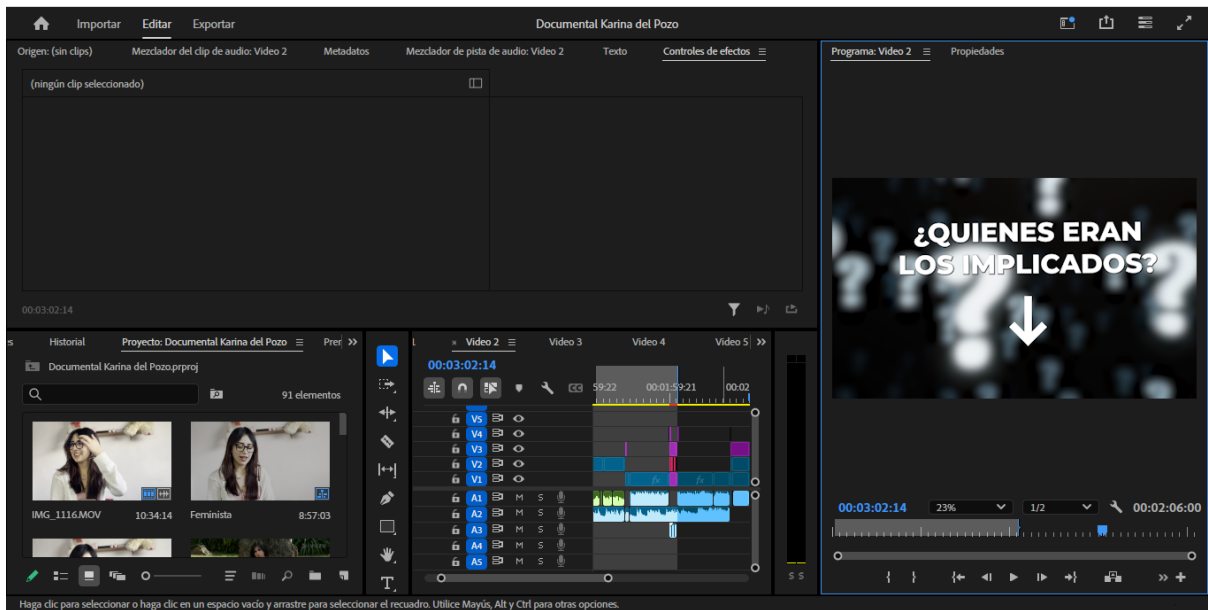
Importar Editar Exportar

Documental Karina del Pozo

Origen: (sin clips) Mezclador del clip de audio: Video 2 Metadatos Mezclador de pista de audio: Video 2 Texto Controles de efectos

(ningún clip seleccionado)

00:03:02:14

Programa: Video 2 Propiedades

¿QUIENES ERAN LOS IMPLICADOS?

00:03:02:14 23% 1/2 00:02:06:00

Historial Proyecto: Documental Karina del Pozo Prer

Documental Karina del Pozo.prproj

91 elementos

IMG_1116.MOV 10:34:14 Feminista 8:57:03

Video 2 Video 3 Video 4 Video 5

00:03:02:14

59:22 00:01:59:21 00:02

V5 V4 V3 V2 V1 A1 A2 A3 A4 A5

M S

S S

Haga clic para seleccionar o haga clic en un espacio vacío y arrastre para seleccionar el recuadro. Utilice Mayús, Alt y Ctrl para otras opciones.